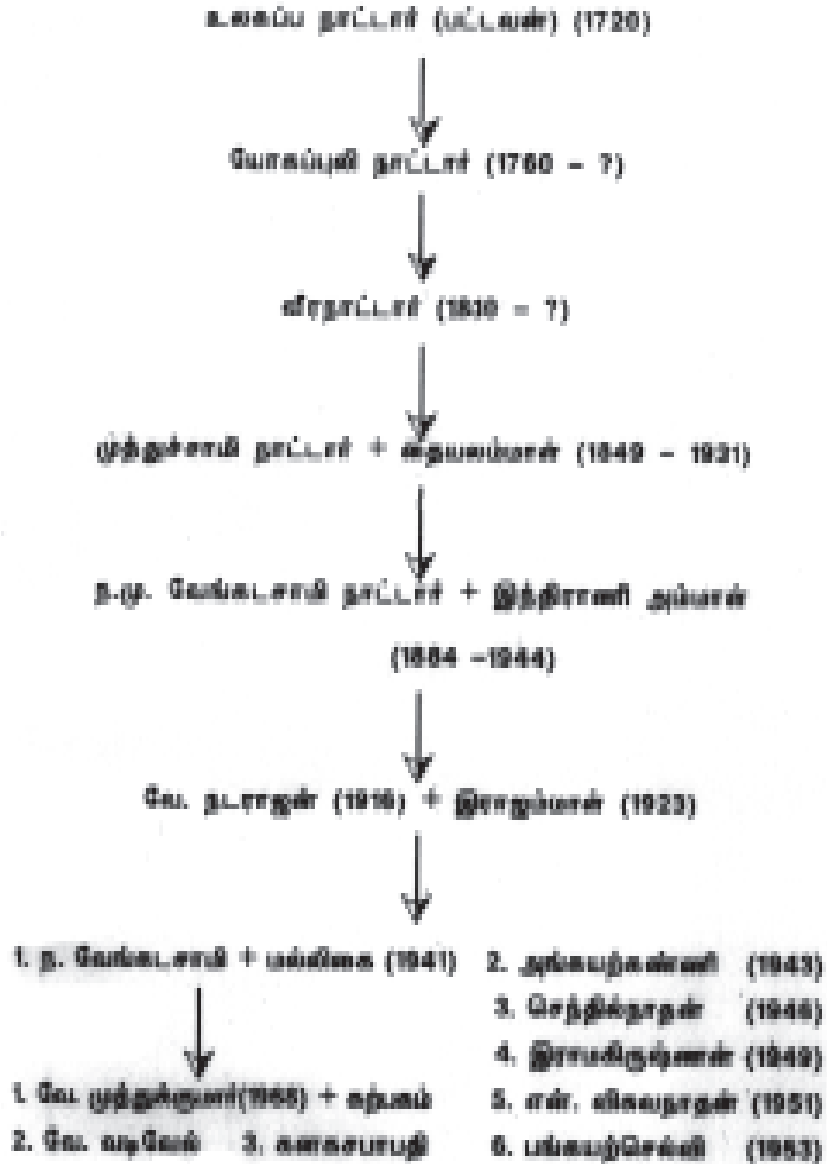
உலகப்ப நாட்டார் (பட்டயன்) (1720)

வேலப்புலி நாட்டார் (1760 – ?)

வீரநாட்டார் (1810 – ?)

முத்துச்சாமி நாட்டார் + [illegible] (1849 – 1931)

ந.மு. வேங்கடசாமி நாட்டார் + இந்திராணி அம்மாள்

(1884 –1944)

வே. நடராசன் (1916) + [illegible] (1923)

1. ந. வேங்கடசாமி + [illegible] (1941)

1. வே. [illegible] (1968) + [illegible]

2. வே. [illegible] 3. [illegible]

2. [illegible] (1943)

3. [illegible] (1946)

4. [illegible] (1949)

5. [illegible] (1951)

6. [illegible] (1953)